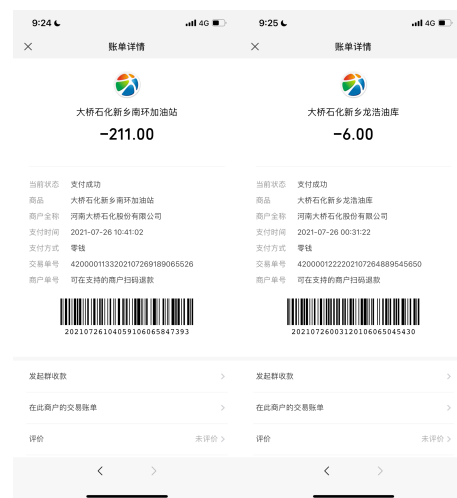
9:24 4G

× 账单详情

大桥石化新乡南环加油站

-211.00

当前状态 支付成功
商品 大桥石化新乡南环加油站
商户全称 河南大桥石化股份有限公司
支付时间 2021-07-26 10:41:02
支付方式 零钱
交易单号 4200001133202107269189065526
商户单号 可在支持的商户扫码退款

20210726104059106065847393

发起群收款 >

在此商户的交易账单 >

评价 未评价 >

< >

9:25 4G

× 账单详情

大桥石化新乡龙浩油库

-6.00

当前状态 支付成功
商品 大桥石化新乡龙浩油库
商户全称 河南大桥石化股份有限公司
支付时间 2021-07-26 00:31:22
支付方式 零钱
交易单号 4200001222202107264889545650
商户单号 可在支持的商户扫码退款

20210726003120106065045430

发起群收款 >

在此商户的交易账单 >

评价 未评价 >

< >